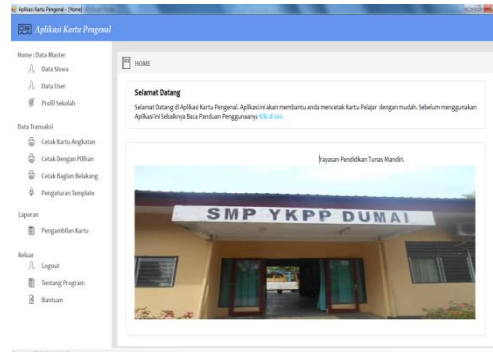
Aplikasi Kartu Pengenal - Home

Aplikasi Kartu Pengenal

Home : Data Master

Data Siswa

Data User

Profil Sekolah

Data Transaksi

Cetak Kartu Angkatan

Cetak Dengan Pilihan

Cetak Bagian Belakang

Pengaturan Template

Laporan

Pengambilan Kartu

Keluar

Logout

Tentang Program

Bantuan

HOME

Selamat Datang

Selamat Datang di Aplikasi Kartu Pengenal. Aplikasi ini akan membantu anda mencetak Kartu Pelajar dengan mudah. Sebelum menggunakan Aplikasi ini Sebaiknya Baca Panduan Penggunaanya Klik di sini.

Yayasan Pendidikan Tunas Mandiri.

SMP YKPP DUMAI